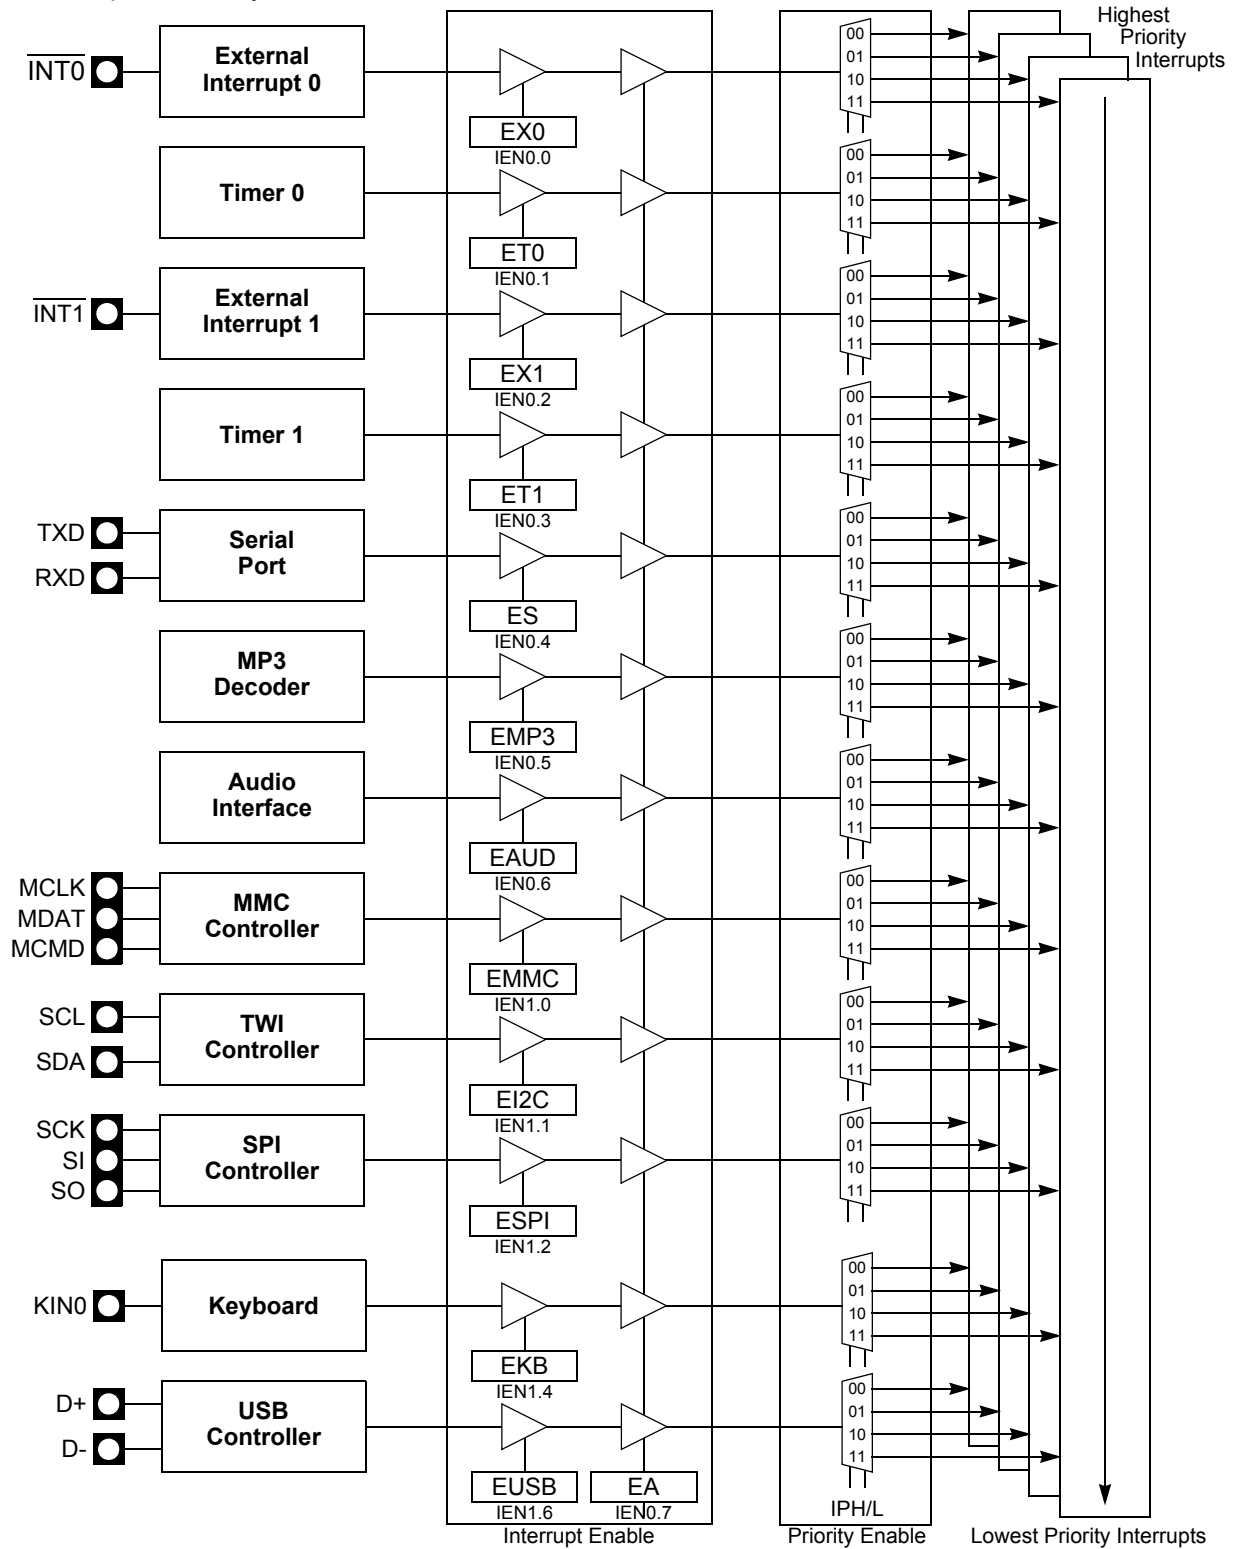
Highest Priority Interrupts

$\overline{INT0}$ External Interrupt 0
EX0
IEN0.0
00
01
10
11

Timer 0
ET0
IEN0.1
00
01
10
11

$\overline{INT1}$ External Interrupt 1
EX1
IEN0.2
00
01
10
11

Timer 1
ET1
IEN0.3
00
01
10
11

TXD
RXD
Serial Port
ES
IEN0.4
00
01
10
11

MP3 Decoder
EMP3
IEN0.5
00
01
10
11

Audio Interface
EAUD
IEN0.6
00
01
10
11

MCLK
MDAT
MCMD
MMC Controller
EMMC
IEN1.0
00
01
10
11

SCL
SDA
TWI Controller
EI2C
IEN1.1
00
01
10
11

SCK
SI
SO
SPI Controller
ESPI
IEN1.2
00
01
10
11

KIN0
Keyboard
EKB
IEN1.4
00
01
10
11

D+
D-
USB Controller
EUSB
IEN1.6
EA
IEN0.7
00
01
10
11

IPH/L

Interrupt Enable
Priority Enable
Lowest Priority Interrupts